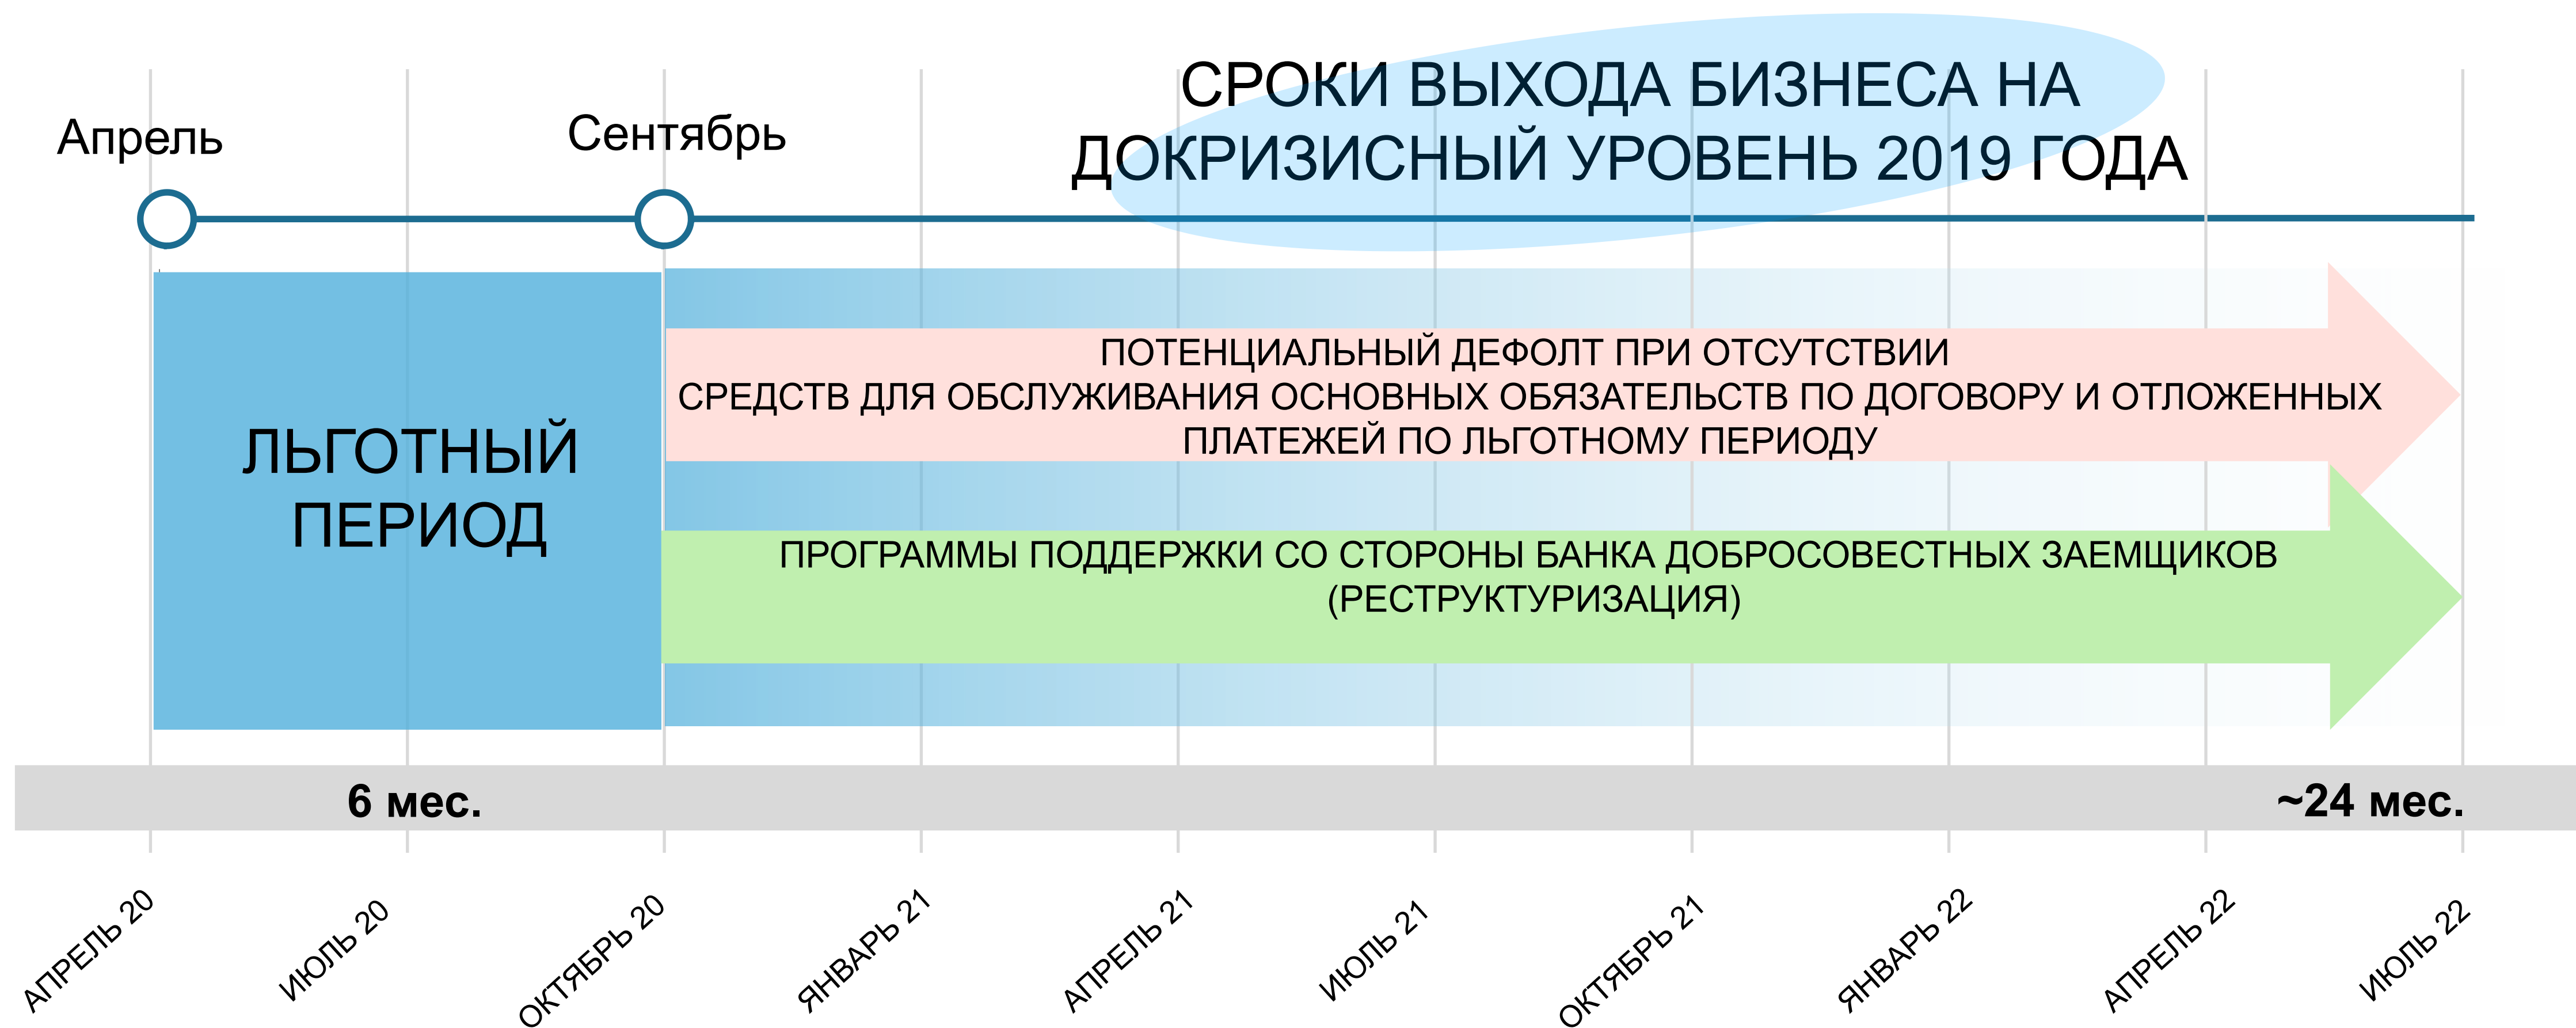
Апрель

Сентябрь

СРОКИ ВЫХОДА БИЗНЕСА НА ДОКРИЗИСНЫЙ УРОВЕНЬ 2019 ГОДА

ЛЬГОТНЫЙ ПЕРИОД

ПОТЕНЦИАЛЬНЫЙ ДЕФОЛТ ПРИ ОТСУТСТВИИ СРЕДСТВ ДЛЯ ОБСЛУЖИВАНИЯ ОСНОВНЫХ ОБЯЗАТЕЛЬСТВ ПО ДОГОВОРУ И ОТЛОЖЕННЫХ ПЛАТЕЖЕЙ ПО ЛЬГОТНОМУ ПЕРИОДУ

ПРОГРАММЫ ПОДДЕРЖКИ СО СТОРОНЫ БАНКА ДОБРОСОВЕСТНЫХ ЗАЕМЩИКОВ (РЕСТРУКТУРИЗАЦИЯ)

6 мес.

~24 мес.

АПРЕЛЬ 20

ИЮЛЬ 20

ОКТЯБРЬ 20

ЯНВАРЬ 21

АПРЕЛЬ 21

ИЮЛЬ 21

ОКТЯБРЬ 21

ЯНВАРЬ 22

АПРЕЛЬ 22

ИЮЛЬ 22